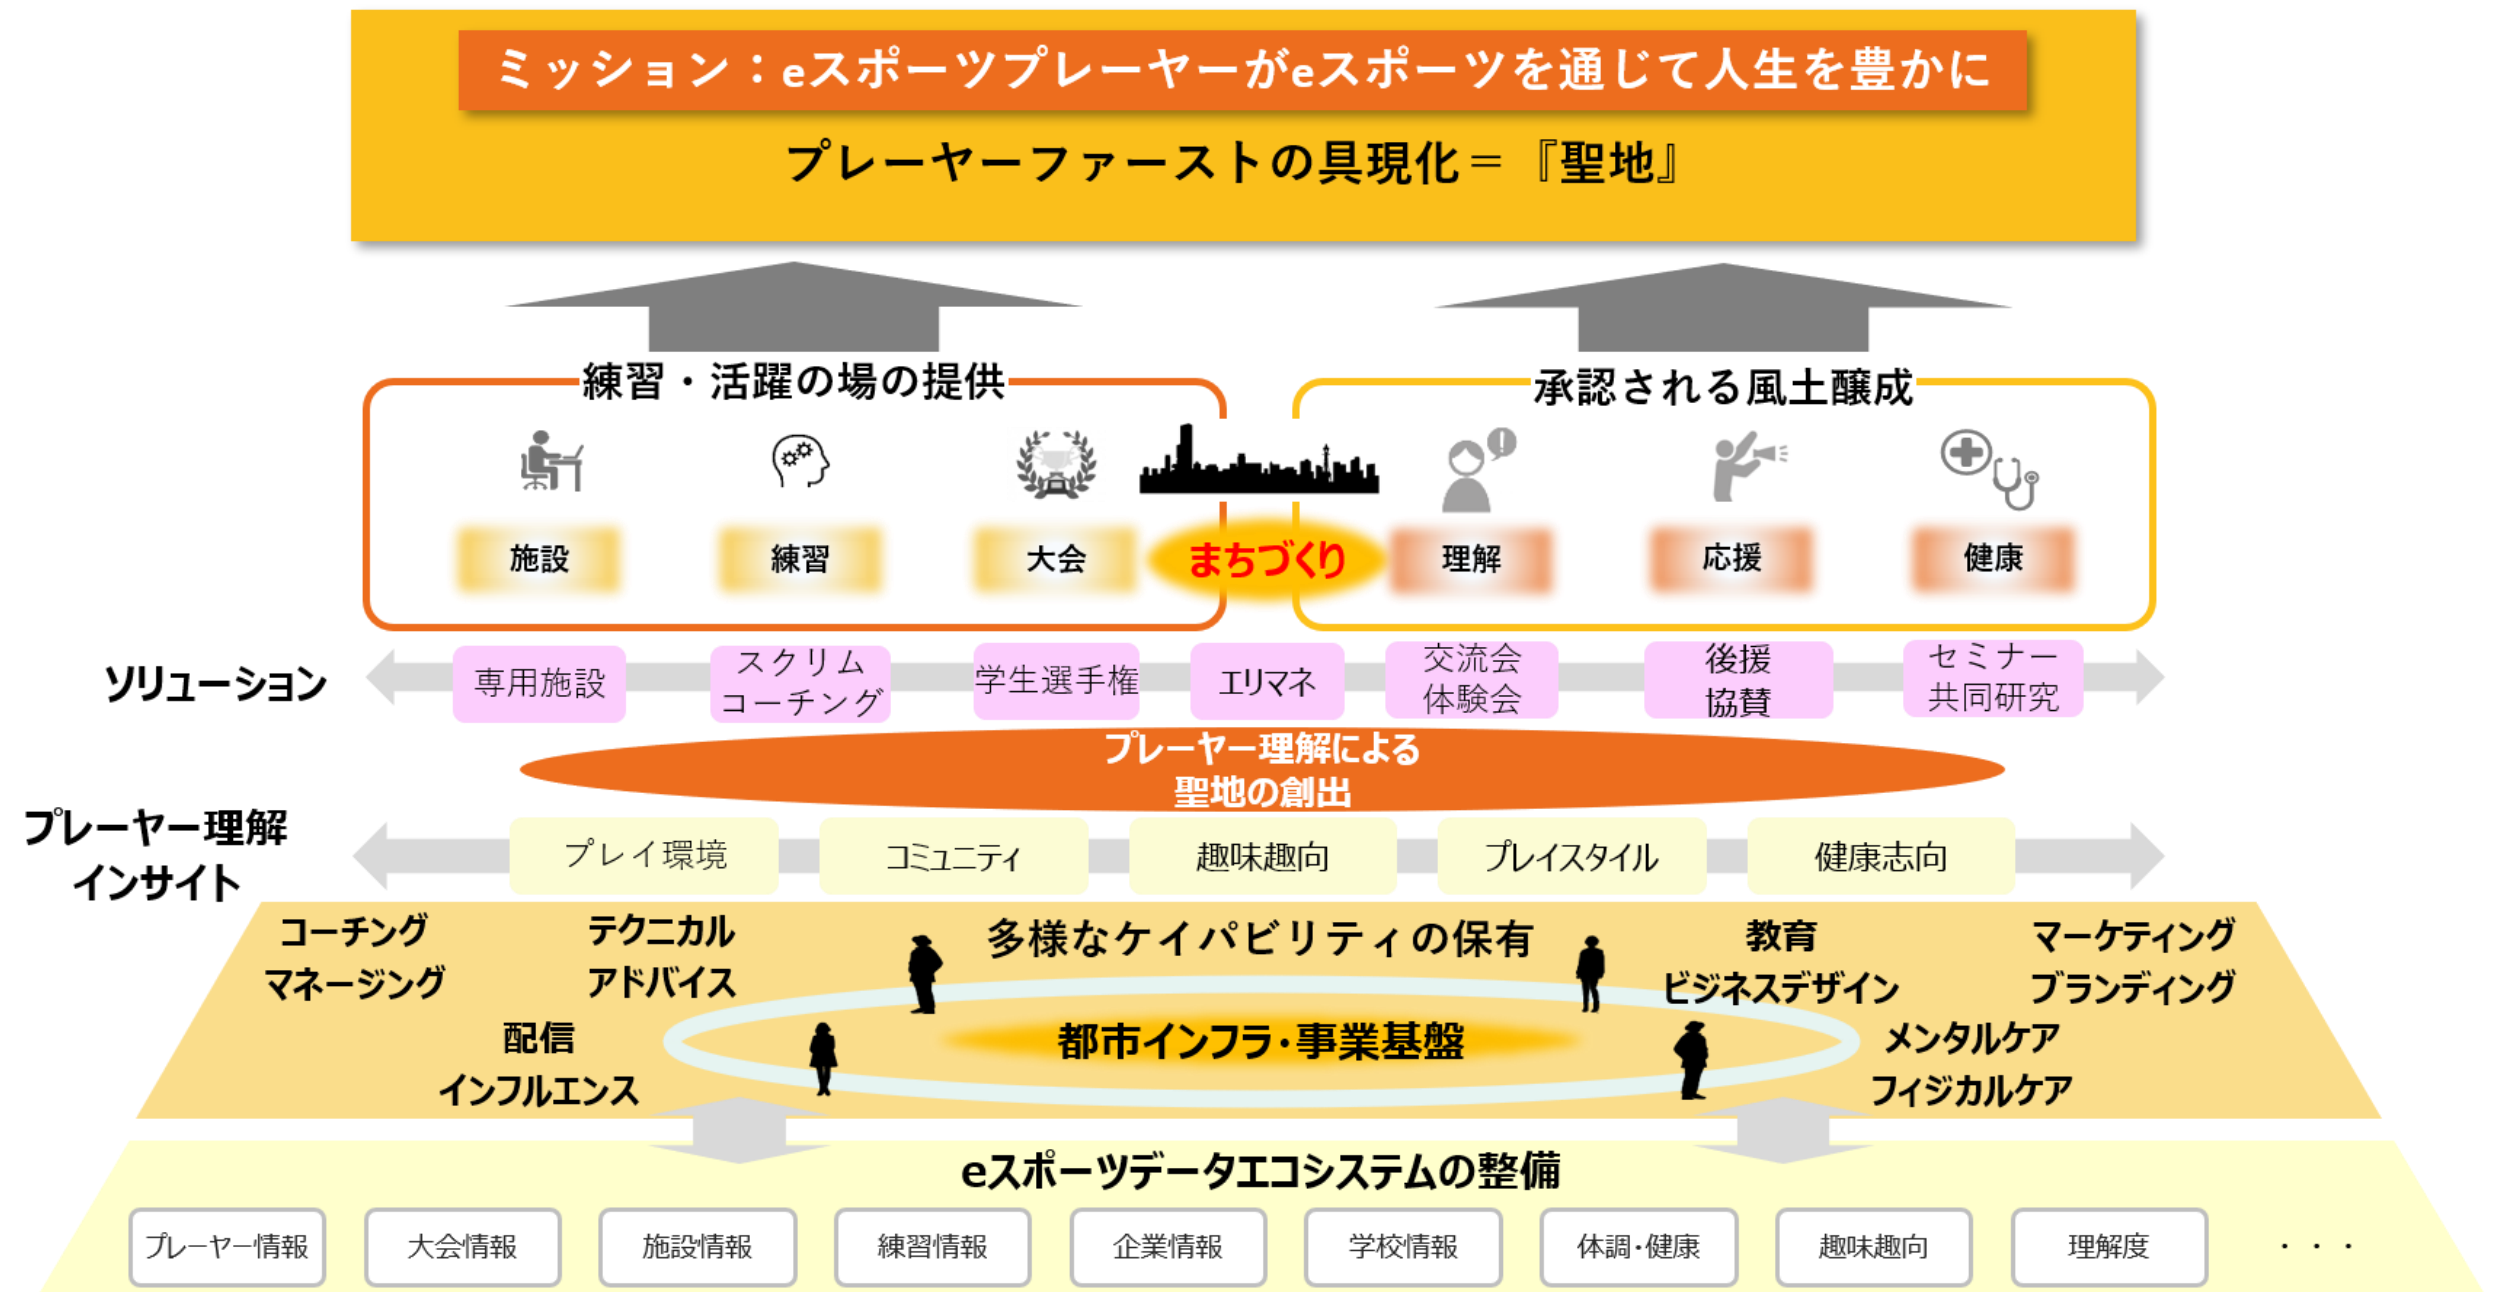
ミッション：eスポーツプレーヤーがeスポーツを通じて人生を豊かに

プレーヤーファーストの具現化＝『聖地』

練習・活躍の場の提供

承認される風土醸成

施設　練習　大会　まちづくり　理解　応援　健康

ソリューション

専用施設　スクリム コーチング　学生選手権　エリマネ　交流会 体験会　後援 協賛　セミナー 共同研究

プレーヤー理解による 聖地の創出

プレーヤー理解 インサイト

プレイ環境　コミュニティ　趣味趣向　プレイスタイル　健康志向

コーチング マネージング　テクニカル アドバイス　多様なケイパビリティの保有　教育 ビジネスデザイン　マーケティング ブランディング

配信 インフルエンス　都市インフラ・事業基盤　メンタルケア フィジカルケア

eスポーツデータエコシステムの整備

プレーヤー情報　大会情報　施設情報　練習情報　企業情報　学校情報　体調・健康　趣味趣向　理解度　・・・